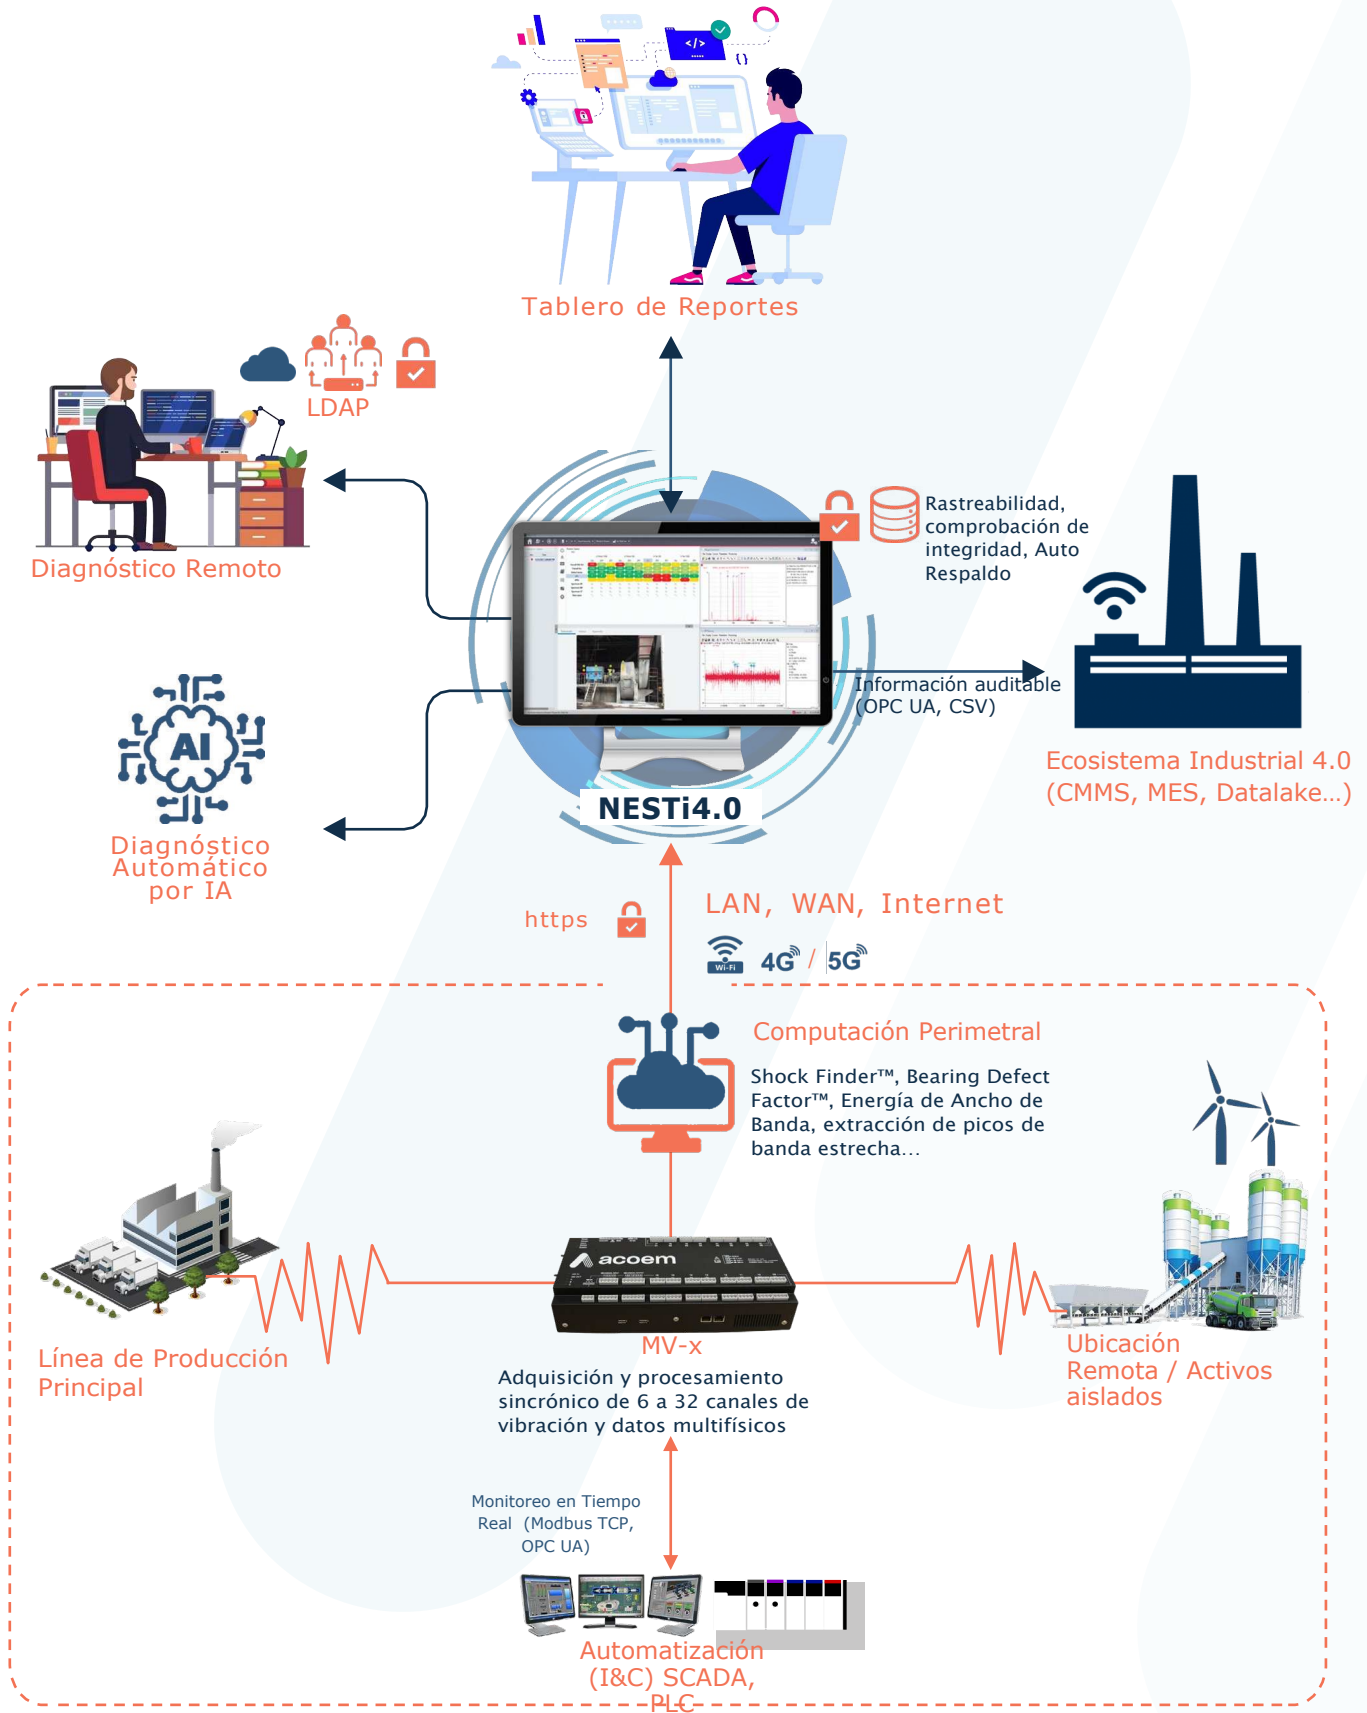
Tablero de Reportes

LDAP

Diagnóstico Remoto

Rastreabilidad, comprobación de integridad, Auto Respaldo

Información auditable (OPC UA, CSV)

Ecosistema Industrial 4.0 (CMMS, MES, Datalake...)

AI

Diagnóstico Automático por IA

NESTi4.0

https

LAN, WAN, Internet

Wi-Fi 4G / 5G

Computación Perimetral

Shock Finder™, Bearing Defect Factor™, Energía de Ancho de Banda, extracción de picos de banda estrecha...

acoem

Línea de Producción Principal

MV-x

Adquisición y procesamiento sincrónico de 6 a 32 canales de vibración y datos multifísicos

Ubicación Remota / Activos aislados

Monitoreo en Tiempo Real (Modbus TCP, OPC UA)

Automatización (I&C) SCADA, PLC